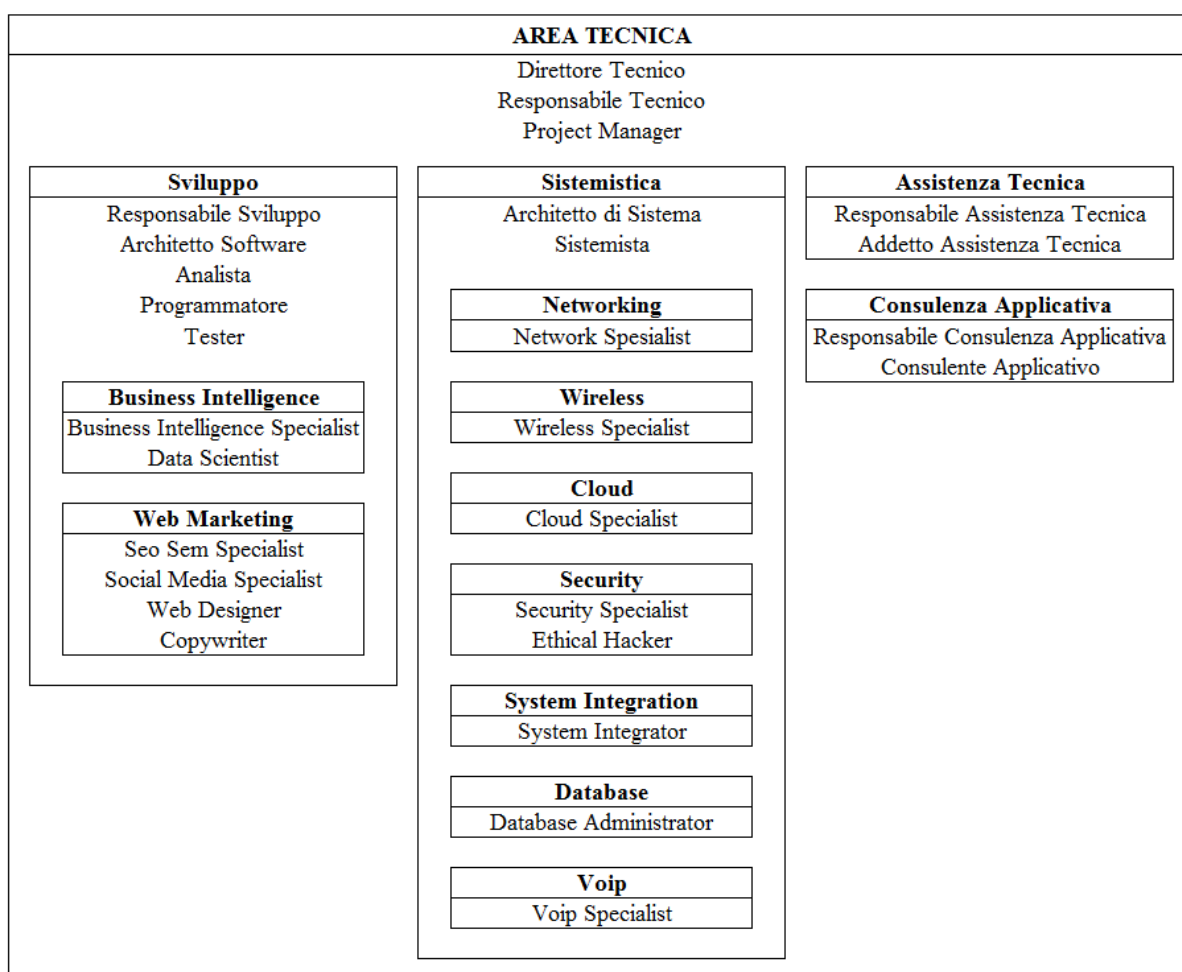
AREA TECNICA

Direttore Tecnico
Responsabile Tecnico
Project Manager

Sviluppo

Responsabile Sviluppo
Architetto Software
Analista
Programmatore
Tester

Business Intelligence

Business Intelligence Specialist
Data Scientist

Web Marketing

Seo Sem Specialist
Social Media Specialist
Web Designer
Copywriter

Sistemistica

Architetto di Sistema
Sistemista

Networking

Network Spesialist

Wireless

Wireless Specialist

Cloud

Cloud Specialist

Security

Security Specialist
Ethical Hacker

System Integration

System Integrator

Database

Database Administrator

Voip

Voip Specialist

Assistenza Tecnica

Responsabile Assistenza Tecnica
Addetto Assistenza Tecnica

Consulenza Applicativa

Responsabile Consulenza Applicativa
Consulente Applicativo